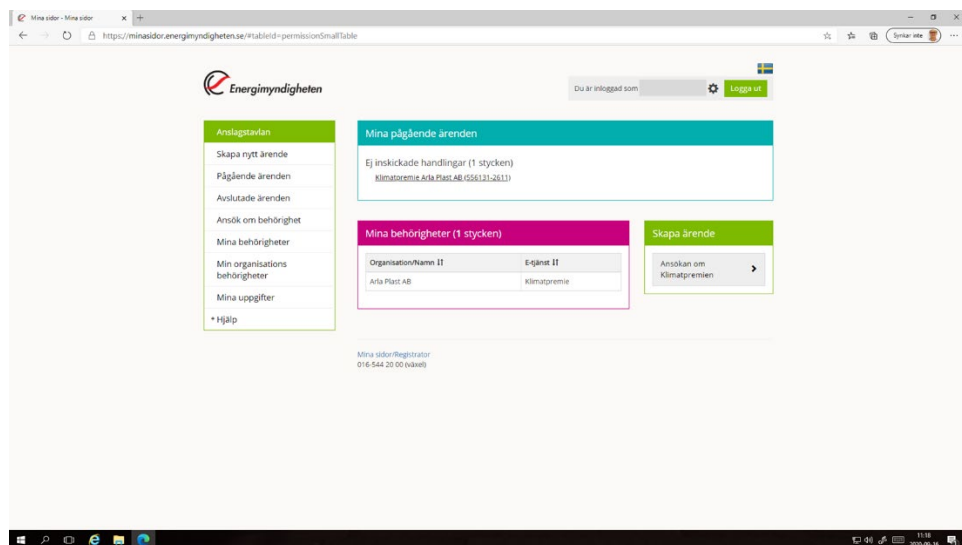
Mina sidor - Mina sidor

https://minasidor.energimyndigheten.se/#tableId=permissionSmallTable

Synkar inte

Energimyndigheten

Du är inloggad som

Logga ut

Anslagstavlan
Skapa nytt ärende
Pågående ärenden
Avslutade ärenden
Ansök om behörighet
Mina behörigheter
Min organisations behörigheter
Mina uppgifter
Hjälp

Mina pågående ärenden

Ej inskickade handlingar (1 stycken)

Klimatpremie Arla Plast AB (556131-2611)

Mina behörigheter (1 stycken)

| Organisation/Namn | E-tjänst |
|---|---|
| Arla Plast AB | Klimatpremie |

Skapa ärende

Ansökan om Klimatpremien

Mina sidor/Registrator
016-544 20 00 (växel)

11:18
2020-09-16